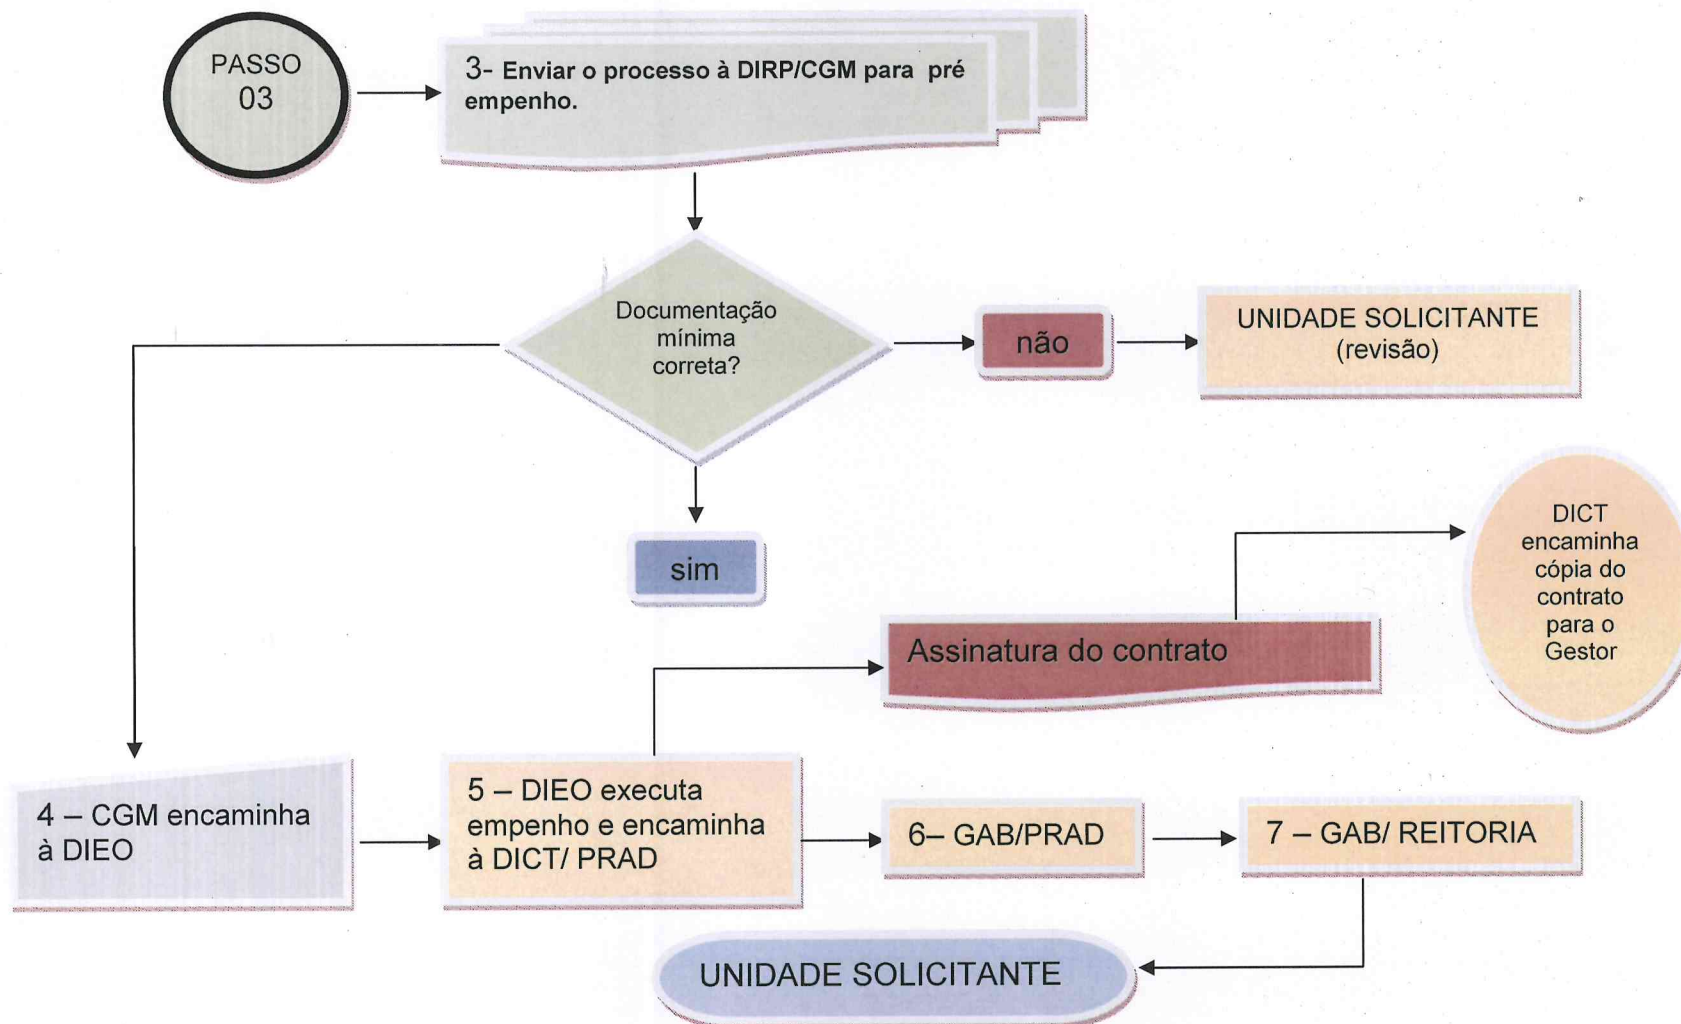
PASSO 03

3- Enviar o processo à DIRP/CGM para pré empenho.

Documentação mínima correta?

não

UNIDADE SOLICITANTE (revisão)

sim

DICT encaminha cópia do contrato para o Gestor

Assinatura do contrato

4 – CGM encaminha à DIEO

5 – DIEO executa empenho e encaminha à DICT/ PRAD

6– GAB/PRAD

7 – GAB/ REITORIA

UNIDADE SOLICITANTE